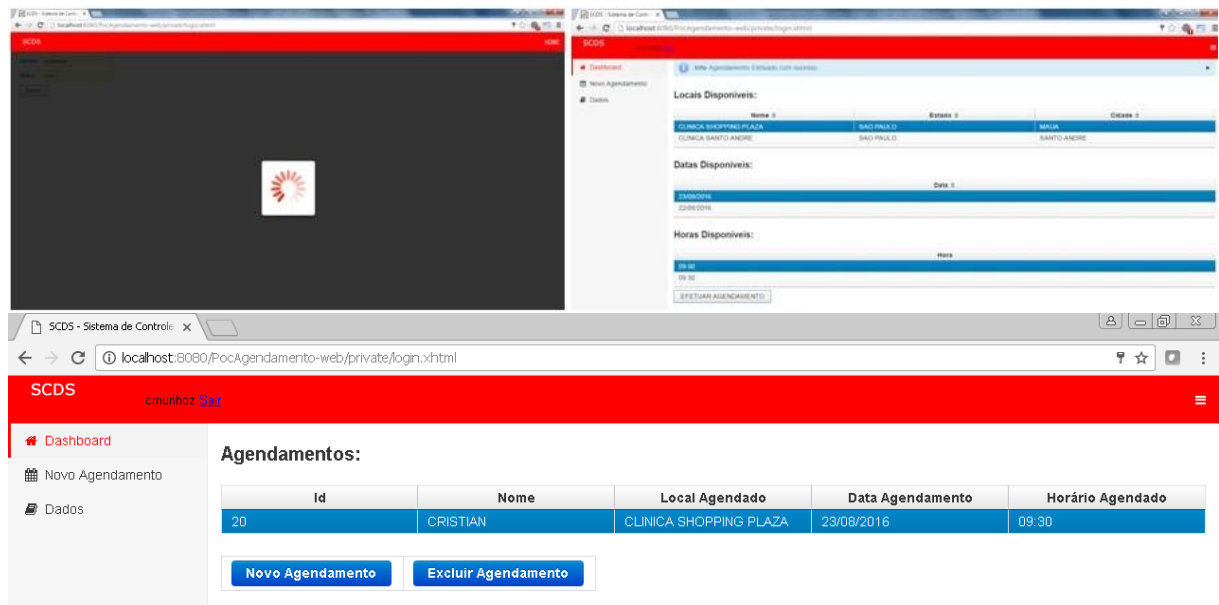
SCDS - Sistema de Contr ×
localhost:8080/PocAgendamento-web/private/login.xhtml
SCDS
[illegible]

SCDS - Sistema de Contr ×
localhost:8080/PocAgendamento-web/private/login.xhtml
SCDS
Dashboard
Novo Agendamento
Dados
Info Agendamento Efetuado com sucesso
Locais Disponiveis:

| Nome | Estado | Cidade |
|---|---|---|
| CLINICA SHOPPING PLAZA | SAO PAULO | MAUA |
| CLINICA SANTO ANDRE | SAO PAULO | SANTO ANDRE |

Datas Disponiveis:

| Data |
|---|
| 23/08/2016 |
| 22/08/2016 |

Horas Disponiveis:

| Hora |
|---|
| 09:00 |
| 09:30 |

EFETUAR AGENDAMENTO

SCDS - Sistema de Controle ×
localhost:8080/PocAgendamento-web/private/login.xhtml
SCDS
cmunhoz Sair
Dashboard
Novo Agendamento
Dados
Agendamentos:

| Id | Nome | Local Agendado | Data Agendamento | Horário Agendado |
|---|---|---|---|---|
| 20 | CRISTIAN | CLINICA SHOPPING PLAZA | 23/08/2016 | 09:30 |

Novo Agendamento
Excluir Agendamento